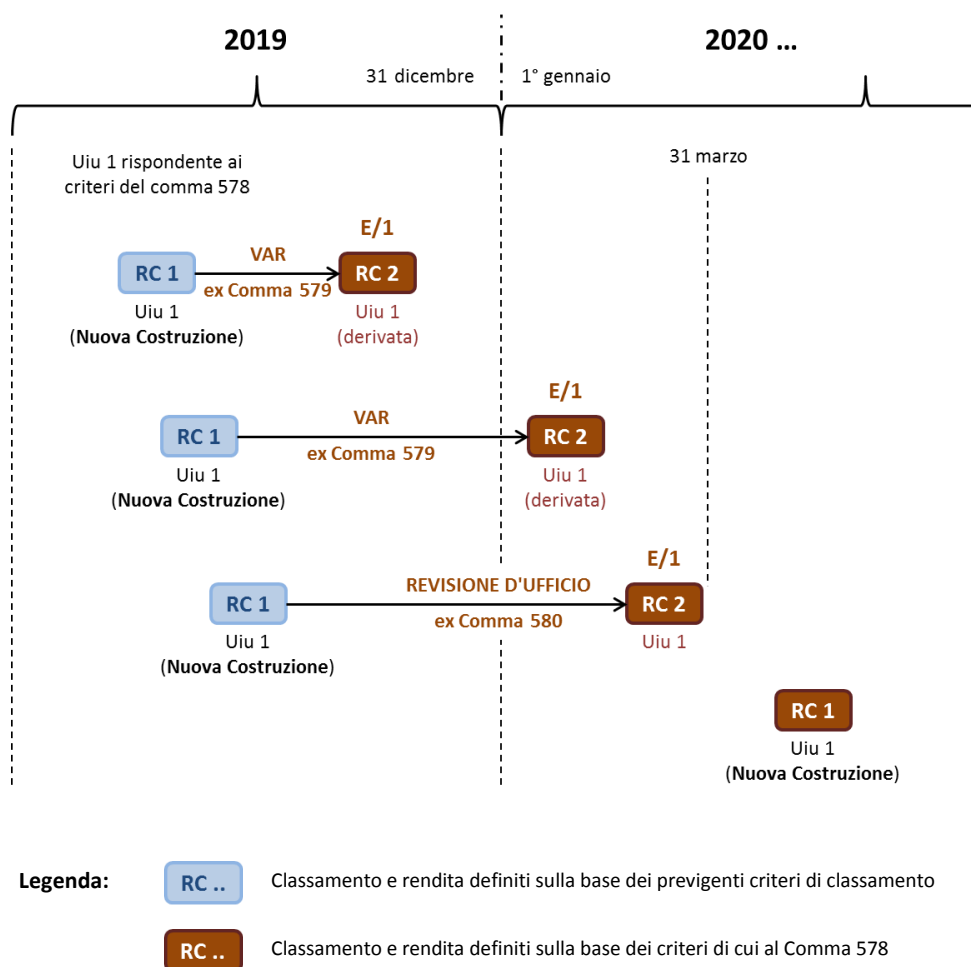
2019

2020 …

31 dicembre

1° gennaio

Uiu 1 rispondente ai criteri del comma 578

31 marzo

E/1

RC 1 VAR ex Comma 579 RC 2

Uiu 1 (Nuova Costruzione)

Uiu 1 (derivata)

E/1

RC 1 VAR ex Comma 579 RC 2

Uiu 1 (Nuova Costruzione)

Uiu 1 (derivata)

E/1

RC 1 REVISIONE D'UFFICIO ex Comma 580 RC 2

Uiu 1 (Nuova Costruzione)

Uiu 1

RC 1

Uiu 1 (Nuova Costruzione)

Legenda: RC .. Classamento e rendita definiti sulla base dei previgenti criteri di classamento

RC .. Classamento e rendita definiti sulla base dei criteri di cui al Comma 578